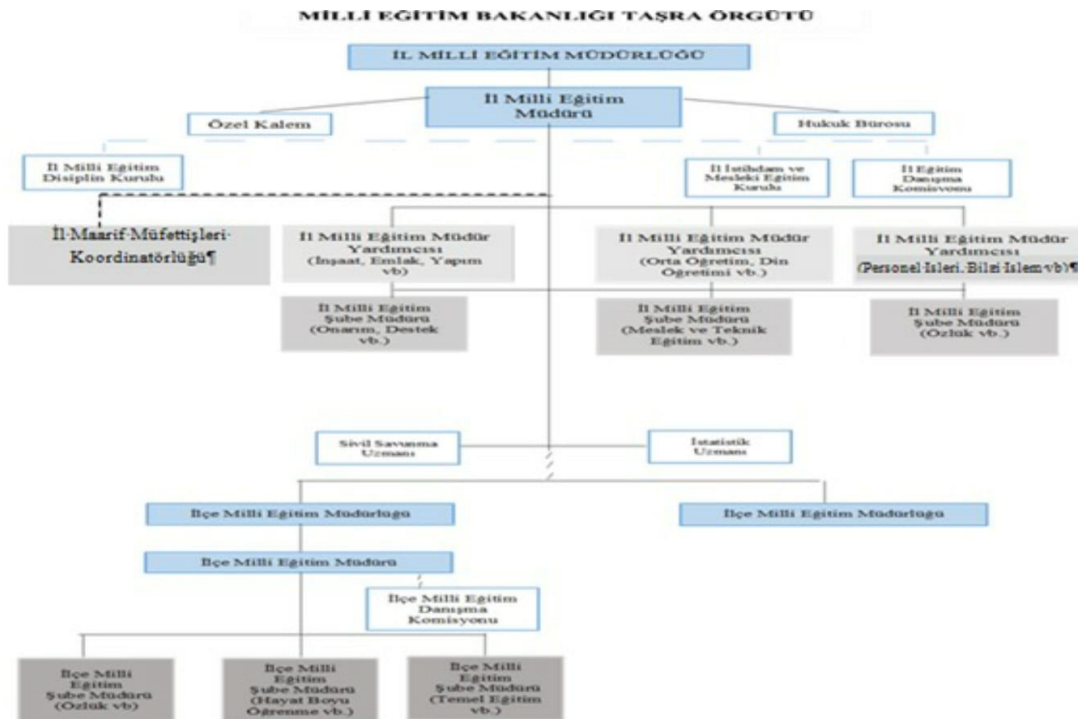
MİLLİ EĞİTİM BAKANLIĞI TAŞRA ÖRGÜTÜ

İL MİLLİ EĞİTİM MÜDÜRLÜĞÜ

İl Milli Eğitim Müdürü

Özel Kalem

Hukuk Bürosu

İl Milli Eğitim Disiplin Kurulu

İl İstihdam ve Mesleki Eğitim Kurulu

İl Eğitim Danışma Komisyonu

İl·Maarif·Müfettişleri·Koordinatörlüğü¶

İl Milli Eğitim Müdür Yardımcısı (İnşaat, Emlak, Yapım vb)

İl Milli Eğitim Müdür Yardımcısı (Orta Öğretim, Din Öğretimi vb.)

İl Milli Eğitim Müdür Yardımcısı (Personel·İşleri.·Bilgi·İşlem·vb)¶

İl Milli Eğitim Şube Müdürü (Onarım, Destek vb.)

İl Milli Eğitim Şube Müdürü (Meslek ve Teknik Eğitim vb.)

İl Milli Eğitim Şube Müdürü (Özlük vb.)

Sivil Savunma Uzmanı

İstatistik Uzmanı

İlçe Milli Eğitim Müdürlüğü

İlçe Milli Eğitim Müdürlüğü

İlçe Milli Eğitim Müdürü

İlçe Milli Eğitim Danışma Komisyonu

İlçe Milli Eğitim Şube Müdürü (Özlük vb)

İlçe Milli Eğitim Şube Müdürü (Hayat Boyu Öğrenme vb.)

İlçe Milli Eğitim Şube Müdürü (Temel Eğitim vb.)